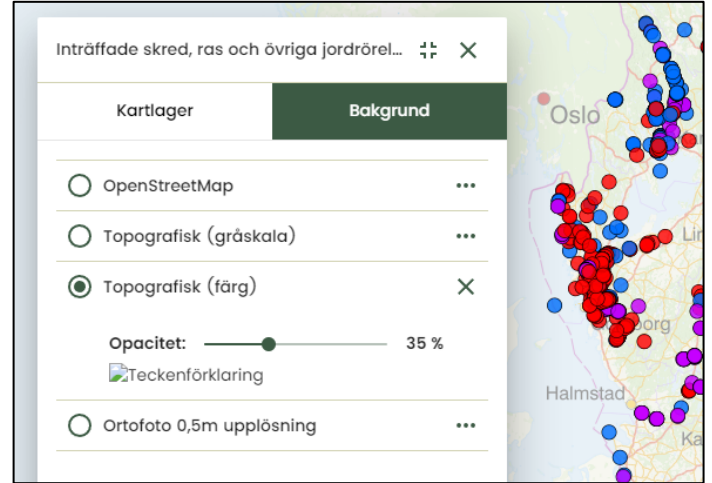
Inträffade skred, ras och övriga jordrörel...

Kartlager

Bakgrund

OpenStreetMap

Topografisk (gråskala)

Topografisk (färg)

Opacitet: 35 %

Teckenförklaring

Ortofoto 0,5m upplösning

Oslo

Lin

borg

Halmstad

Ka